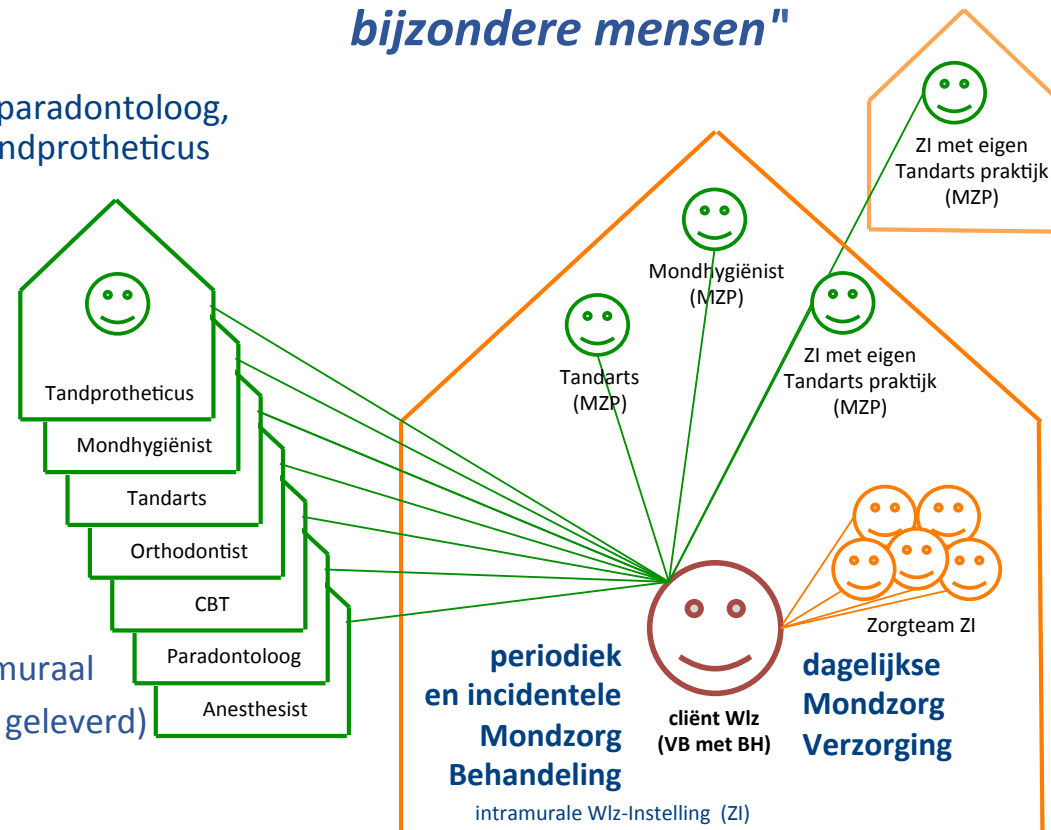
bijzondere mensen"

paradontoloog, ndprotheticus

ZI met eigen Tandarts praktijk (MZP)

Mondhygiënist (MZP)

Tandarts (MZP)

ZI met eigen Tandarts praktijk (MZP)

Tandprotheticus

Mondhygiënist

Tandarts

Orthodontist

CBT

Paradontoloog

Anesthesist

muraal

geleverd)

Zorgteam ZI

periodiek en incidentele Mondzorg Behandeling

cliënt Wlz (VB met BH)

dagelijkse Mondzorg Verzorging

intramurale Wlz-Instelling (ZI)